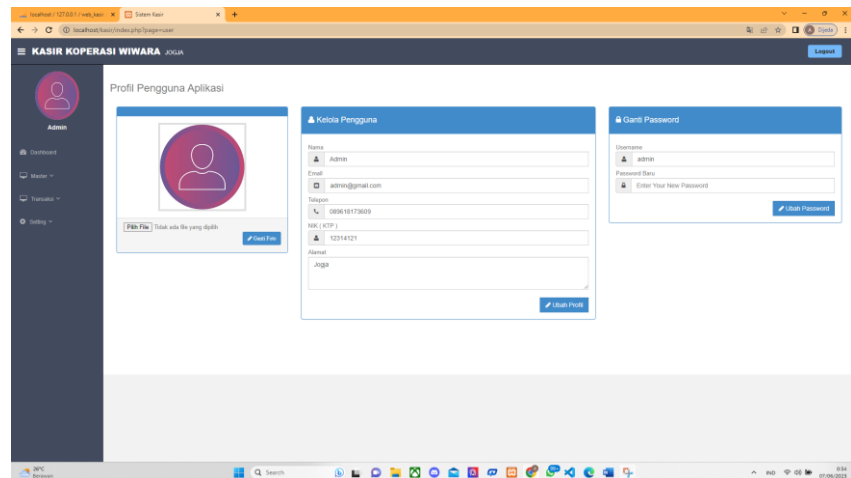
localhost / 127.0.0.1 / web_kasir | Sistem Kasir | +

localhost/kasir/index.php?page=user

Gyoto

≡ KASIR KOPERASI WIWARA JOGJA

Logout

Admin

Dashboard

Master

Transaksi

Setting

Profil Pengguna Aplikasi

Pilih File Tidak ada file yang dipilih

Ganti Foto

Kelola Pengguna

Nama

Admin

Email

admin@gmail.com

Telepon

089618173609

NIK ( KTP )

12314121

Alamat

Jogja

Ubah Profil

Ganti Password

Username

admin

Password Baru

Enter Your New Password

Ubah Password

26°C Berawan

Search

IND

8:54
07/06/2023